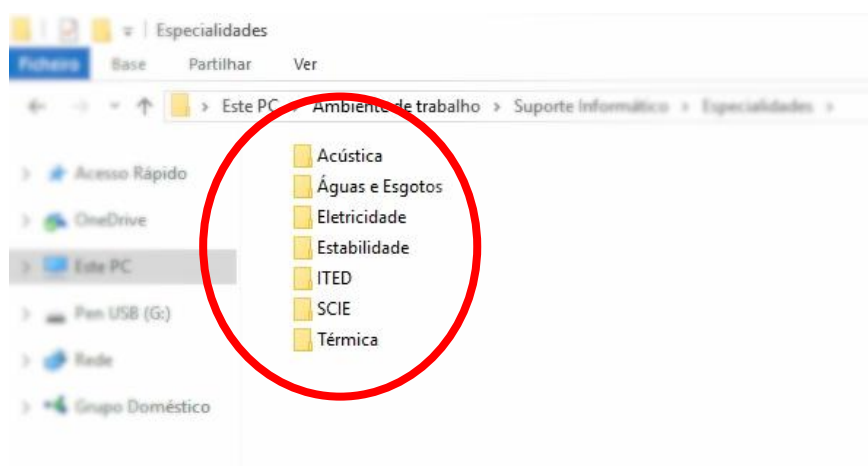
Especialidades

Ficheiro Base Partilhar Ver

Este PC > Ambiente de trabalho > Suporte Informático > Especialidades >

Acesso Rápido
OneDrive
Este PC
Pen USB (G:)
Rede
Grupo Doméstico

Acústica
Águas e Esgotos
Eletricidade
Estabilidade
ITED
SCIE
Térmica